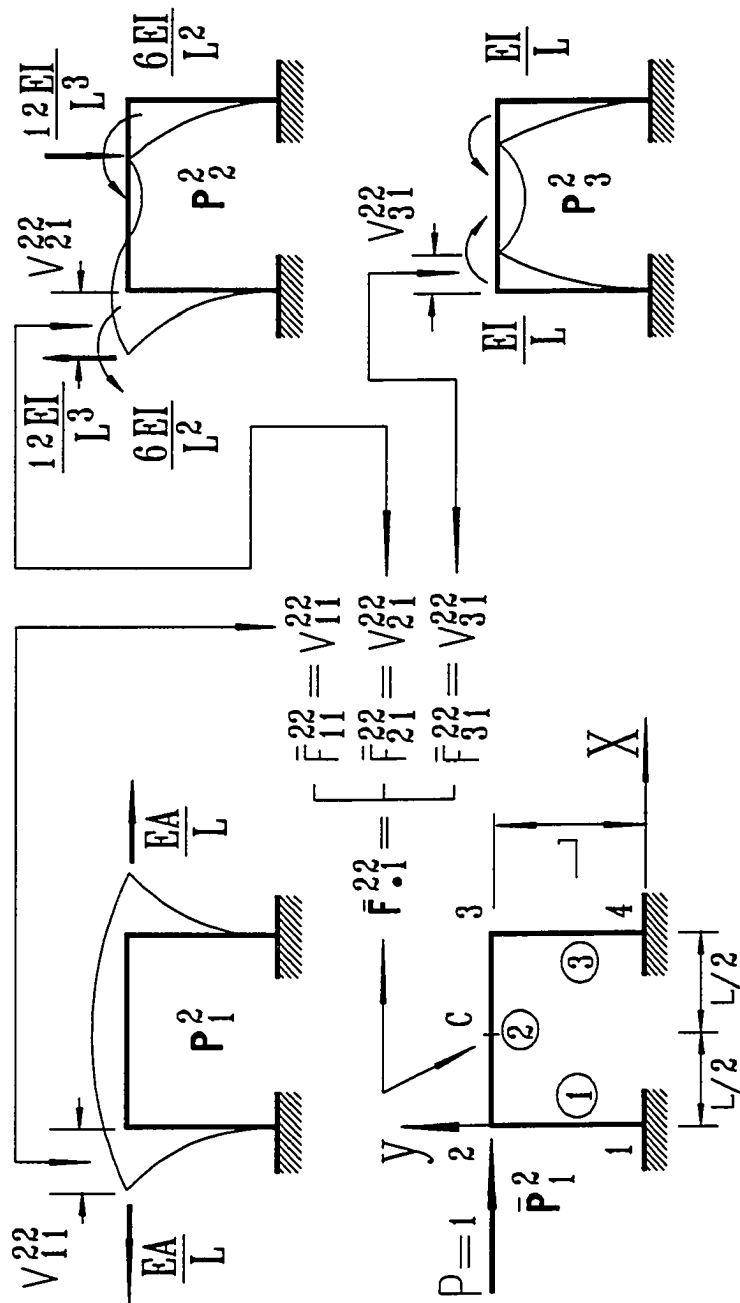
$V_{11}^{22}$

$\frac{EA}{L}$

$\mathbf{P}_1^2$

$\frac{EA}{L}$

$\frac{12EI}{L^3}$

$\frac{6EI}{L^2}$

$V_{21}^{22}$

$\mathbf{P}_2^2$

$\frac{12EI}{L^3}$

$\frac{6EI}{L^2}$

$\frac{EI}{L}$

$V_{31}^{22}$

$\mathbf{P}_3^2$

$\frac{EI}{L}$

$\bar{\mathbf{F}}_{\cdot 1}^{22} = \begin{bmatrix} \bar{F}_{11}^{22} = V_{11}^{22} \\ \bar{F}_{21}^{22} = V_{21}^{22} \\ \bar{F}_{31}^{22} = V_{31}^{22} \end{bmatrix}$

$P = 1$

$\bar{\mathbf{P}}_1^2$

y

2

1

①

C

②

③

3

4

L/2

L/2

L

X